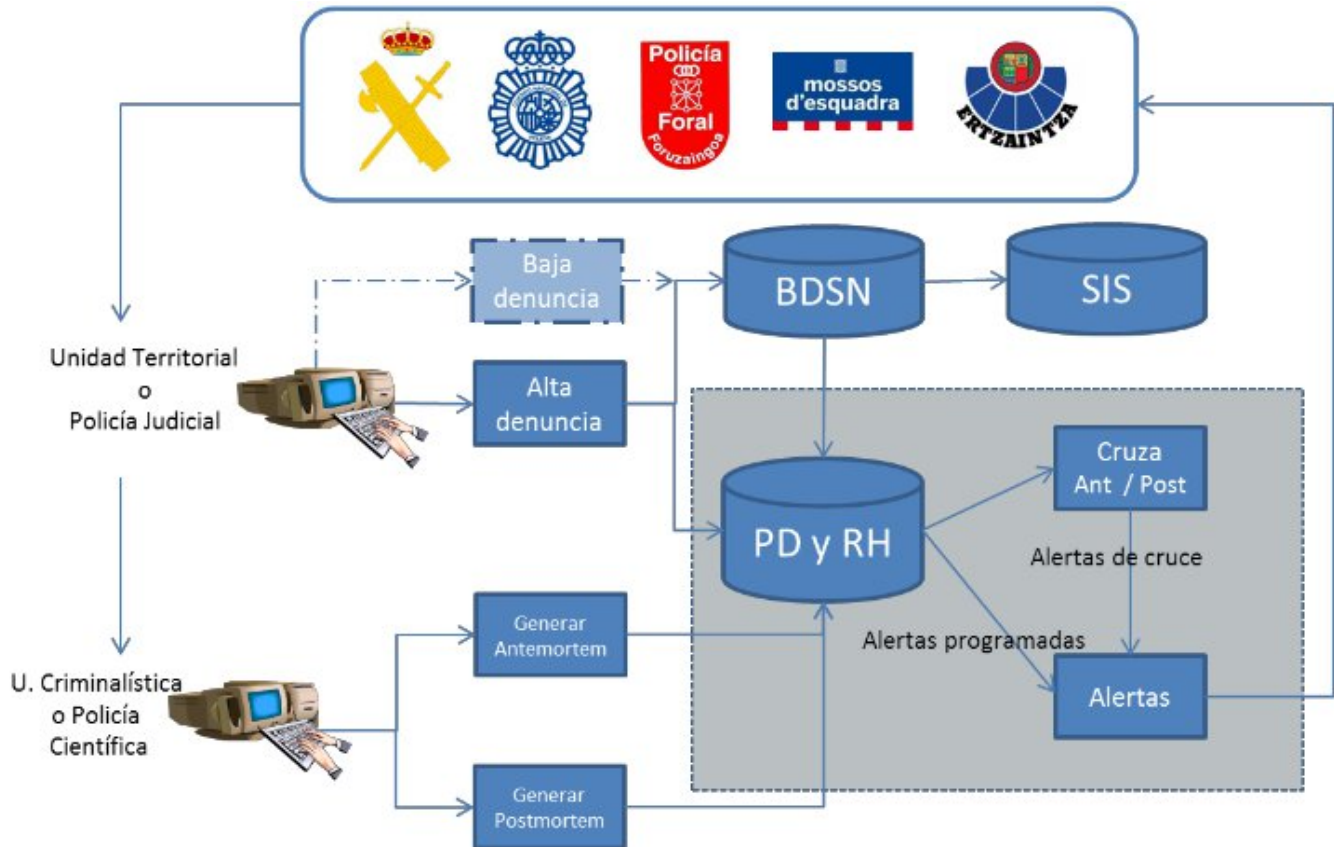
Policía Foral Foruzaingoa

mossos d'esquadra

ERTZAINTZA

Baja denuncia

BDSN

SIS

Unidad Territorial o Policía Judicial

Alta denuncia

Cruza Ant / Post

PD y RH

Alertas de cruce

Generar Antemortem

Alertas programadas

U. Criminalística o Policía Científica

Alertas

Generar Postmortem